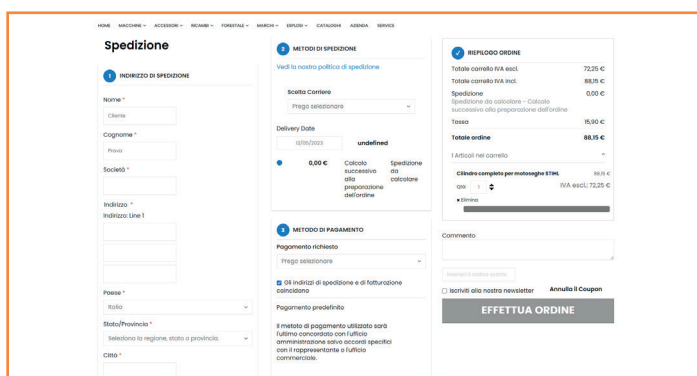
HOME MACCHINE ACCESSORI RICAMBI FORESTALE MARCHI ESPLOSI CATALOGHI AZIENDA SERVICE

Spedizione

1 INDIRIZZO DI SPEDIZIONE

Nome *
Cliente

Cognome *
Prova

Società *

Indirizzo *
Indirizzo: Line 1

Paese *
Italia

Stato/Provincia *
Seleziona la regione, stato o provincia

Città *

2 METODI DI SPEDIZIONE

Vedi la nostra politica di spedizione

Scelta Corriere
Prego selezionare

Delivery Date
12/05/2023 undefined

0,00 € Calcolo successivo alla preparazione dell'ordine Spedizione da calcolare

3 METODO DI PAGAMENTO

Pagamento richiesto
Prego selezionare

Gli indirizzi di spedizione e di fatturazione coincidono

Pagamento predefinito

Il metodo di pagamento utilizzato sarà l'ultimo concordato con l'ufficio amministrazione salvo accordi specifici con il rappresentante o l'ufficio commerciale.

RIEPILOGO ORDINE

| | |
|---|---|
| Totale carrello IVA escl. | 72,25 € |
| Totale carrello IVA incl. | 88,15 € |
| Spedizione<br>Spedizione da calcolare - Calcolo successivo alla preparazione dell'ordine | 0,00 € |
| Tassa | 15,90 € |
| Totale ordine | 88,15 € |

1 Articoli nel carrello

Cilindro completo per motoseghe STIHL 88,15 €
Qta 1 IVA escl.: 72,25 €
Elimina

Commento

Inserisci il codice sconto

Iscriviti alla nostra newsletter Annulla il Coupon

EFFETTUA ORDINE